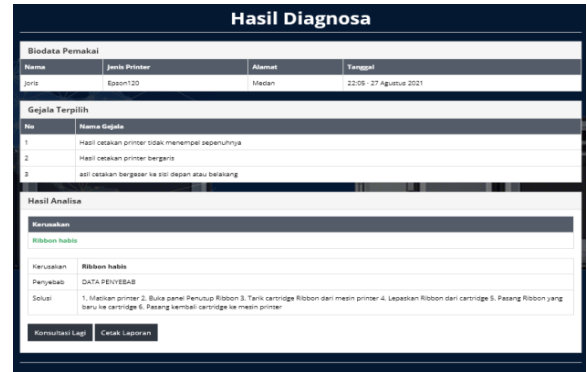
Hasil Diagnosa

Biodata Pemakai

| Nama | Jenis Printer | Alamat | Tanggal |
|---|---|---|---|
| Joris | Epson120 | Medan | 22:05 - 27 Agustus 2021 |

Gejala Terpilih

| No | Nama Gejala |
|---|---|
| 1 | Hasil cetakan printer tidak menempel sepenuhnya |
| 2 | Hasil cetakan printer bergaris |
| 3 | asil cetakan bergeser ke sisi depan atau belakang |

Hasil Analisa

Kerusakan

Ribbon habis

| Kerusakan | Ribbon habis |
|---|---|
| Penyebab | DATA PENYEBAB |
| Solusi | 1. Matikan printer 2. Buka panel Penutup Ribbon 3. Tarik cartridge Ribbon dari mesin printer 4. Lepaskan Ribbon dari cartridge 5. Pasang Ribbon yang baru ke cartridge 6. Pasang kembali cartridge ke mesin printer |

Konsultasi Lagi Cetak Laporan